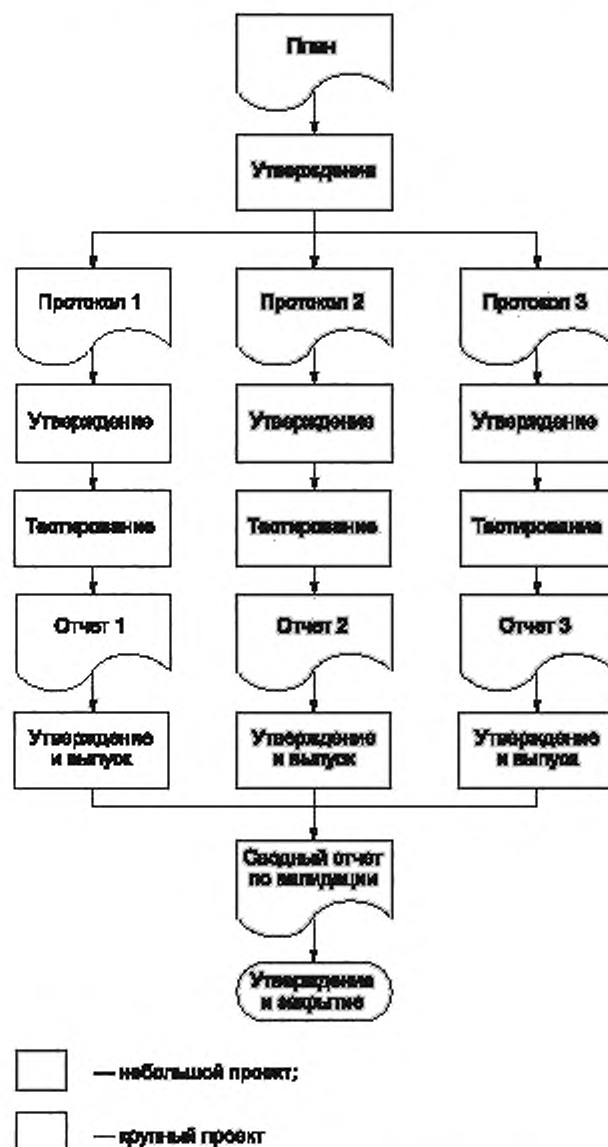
План

Утверждение

Протокол 1

Протокол 2

Протокол 3

Утверждение

Утверждение

Утверждение

Тестирование

Тестирование

Тестирование

Отчет 1

Отчет 2

Отчет 3

Утверждение и выпуск

Утверждение и выпуск

Утверждение и выпуск

Сводный отчет по валидации

Утверждение и закрытие

— небольшой проект;

— крупный проект